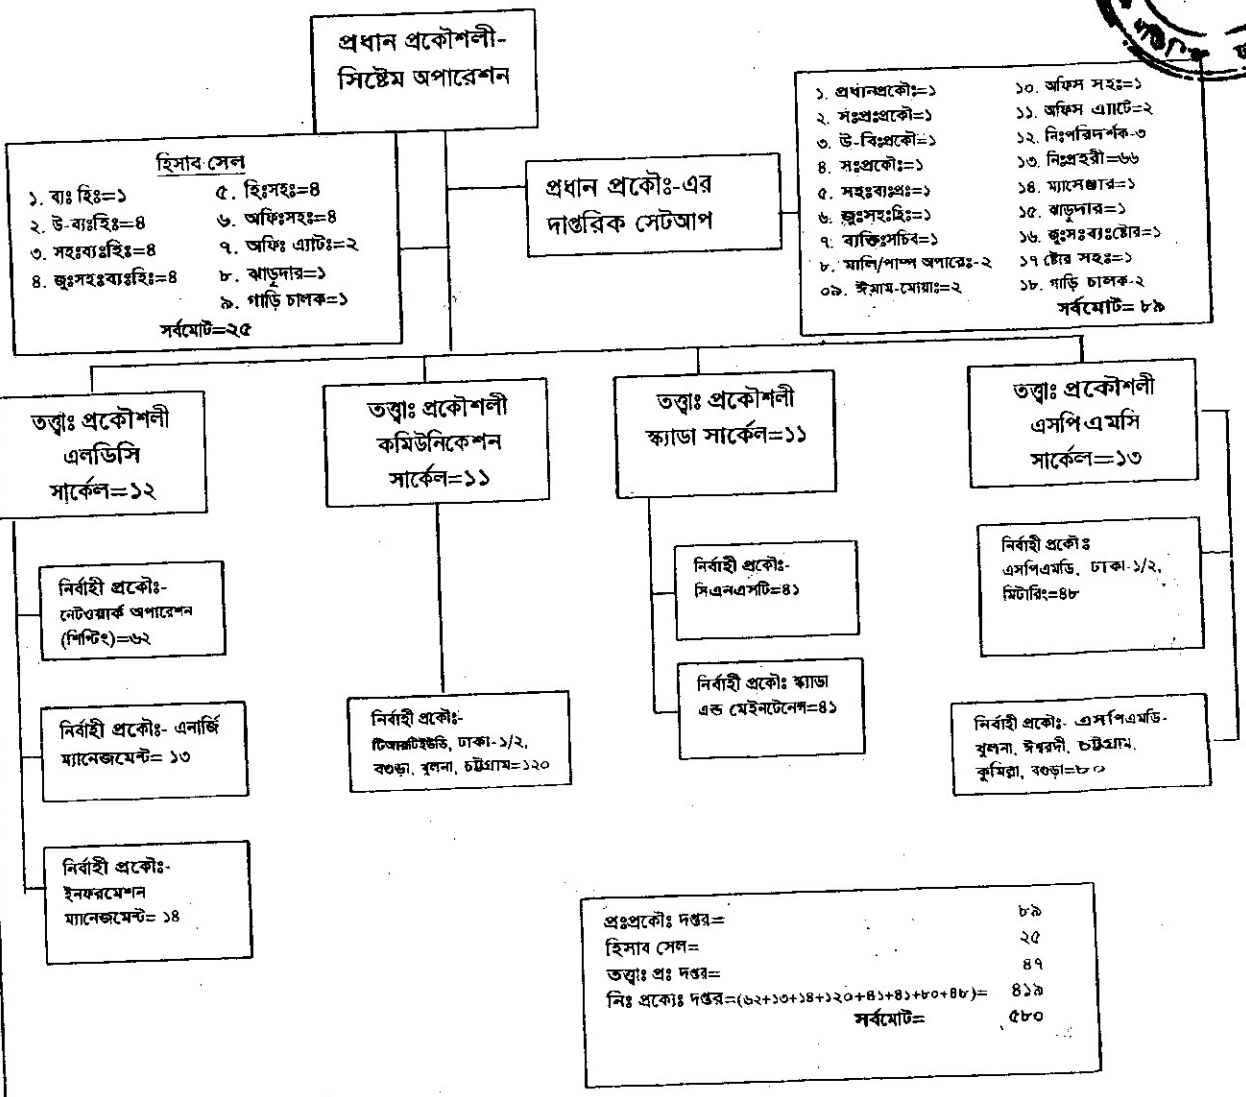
প্রধান প্রকৌশলী- সিষ্টেম অপারেশন

হিসাব সেল
১. বাঃ হিঃ=১
২. উ-ব্যঃহিঃ=৪
৩. সহঃব্যঃহিঃ=৪
৪. জুঃসহঃব্যঃহিঃ=৪
৫. হিঃসহঃ=৪
৬. অফিঃসহঃ=৪
৭. অফিঃ এ্যাটঃ=২
৮. ঝাড়ুদার=১
৯. গাড়ি চালক=১
সর্বমোট=২৫

প্রধান প্রকৌঃ-এর দাপ্তরিক সেটআপ

১. প্রধানপ্রকৌঃ=১
২. সঃপ্রঃপ্রকৌ=১
৩. উ-বিঃপ্রকৌ=১
৪. সঃপ্রকৌঃ=১
৫. সহঃব্যঃপ্রঃ=১
৬. জুঃসহঃহিঃ=১
৭. ব্যক্তিঃসচিব=১
৮. মালি/পাম্প অপারেঃ-২
০৯. ইমাম-মোয়াঃ=২
১০. অফিস সহঃ=১
১১. অফিস এ্যাটে=২
১২. নিঃপরিদর্শক-৩
১৩. নিঃপ্রহরী=৬৬
১৪. ম্যাসেঞ্জার=১
১৫. ঝাড়ুদার=১
১৬. জুঃসঃব্যঃস্টোর=১
১৭ ষ্টোর সহঃ=১
১৮. গাড়ি চালক-২
সর্বমোট= ৮৯

তত্ত্বাঃ প্রকৌশলী এলডিসি সার্কেল=১২

তত্ত্বাঃ প্রকৌশলী কমিউনিকেশন সার্কেল=১১

তত্ত্বাঃ প্রকৌশলী স্ক্যাডা সার্কেল=১১

তত্ত্বাঃ প্রকৌশলী এসপিএমসি সার্কেল=১৩

নির্বাহী প্রকৌঃ- নেটওয়ার্ক অপারেশন (শিপ্টিং)=৬২

নির্বাহী প্রকৌঃ- এনার্জি ম্যানেজমেন্ট= ১৩

নির্বাহী প্রকৌঃ- ইনফরমেশন ম্যানেজমেন্ট= ১৪

নির্বাহী প্রকৌঃ- টিজারটিইউডি, ঢাকা-১/২, বগুড়া, খুলনা, চট্টগ্রাম=১২০

নির্বাহী প্রকৌঃ- সিএনএসটি=৪১

নির্বাহী প্রকৌঃ স্ক্যাডা এন্ড মেইনটেনেন্স=৪১

নির্বাহী প্রকৌঃ এসপিএমডি, ঢাকা-১/২, মিটারিং=৪৮

নির্বাহী প্রকৌঃ- এসপিএমডি- খুলনা, ঈশ্বরদী, চট্টগ্রাম, কুমিল্লা, বগুড়া=৮০

প্রঃপ্রকৌঃ দপ্তর= ৮৯
হিসাব সেল= ২৫
তত্ত্বাঃ প্রঃ দপ্তর= ৪৭
নিঃ প্রকৌঃ দপ্তর=(৬২+১৩+১৪+১২০+৪১+৪১+৮০+৪৮)= ৪১৯
সর্বমোট= ৫৮০